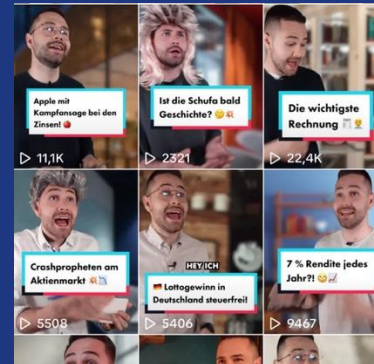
Apple mit Kampfansage bei den Zinsen! 🍎

▷ 11,1K

Ist die Schufa bald Geschichte? 😊💥

▷ 2321

Die wichtigste Rechnung 🧾💡

▷ 22,4K

Crashpropheten am Aktienmarkt! 💥📉

▷ 5508

HEY ICH

🇩🇪 Lottogewinn in Deutschland steuerfrei!

▷ 5406

7 % Rendite jedes Jahr?! 😊📈

▷ 9467